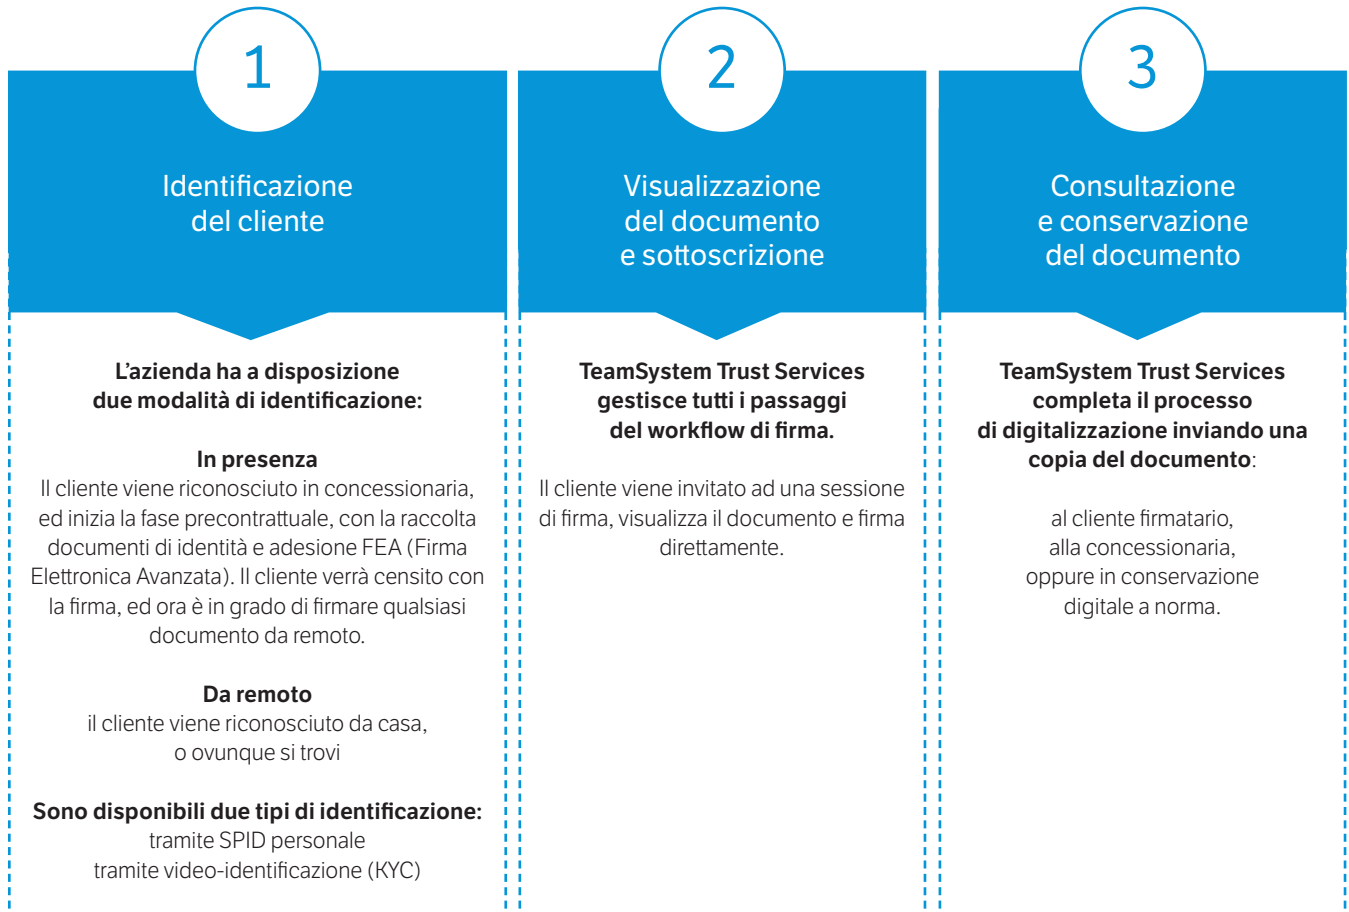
1

Identificazione del cliente

L’azienda ha a disposizione due modalità di identificazione:

In presenza
Il cliente viene riconosciuto in concessionaria, ed inizia la fase precontrattuale, con la raccolta documenti di identità e adesione FEA (Firma Elettronica Avanzata). Il cliente verrà censito con la firma, ed ora è in grado di firmare qualsiasi documento da remoto.

Da remoto
il cliente viene riconosciuto da casa, o ovunque si trovi

Sono disponibili due tipi di identificazione:
tramite SPID personale
tramite video-identificazione (KYC)

2

Visualizzazione del documento e sottoscrizione

TeamSystem Trust Services gestisce tutti i passaggi del workflow di firma.

Il cliente viene invitato ad una sessione di firma, visualizza il documento e firma direttamente.

3

Consultazione e conservazione del documento

TeamSystem Trust Services completa il processo di digitalizzazione inviando una copia del documento:

al cliente firmatario,
alla concessionaria,
oppure in conservazione digitale a norma.